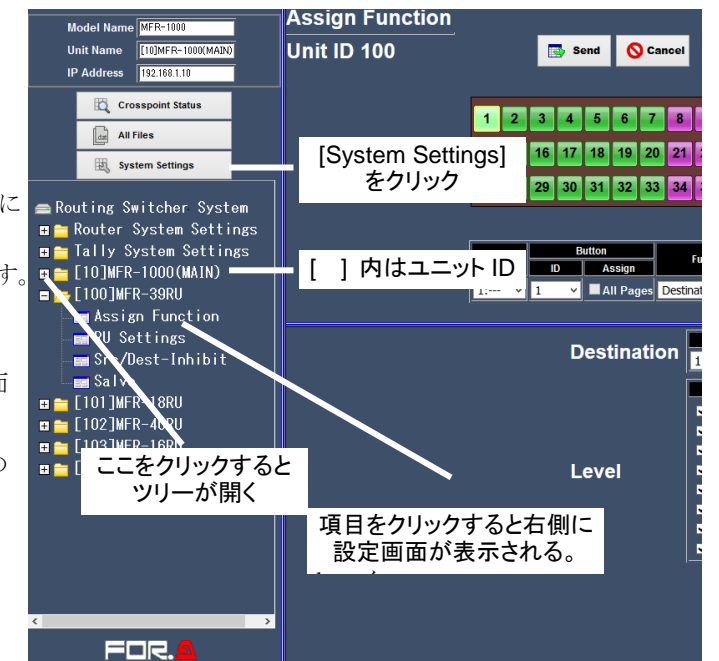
Model Name MFR-1000
Unit Name [10]MFR-1000(MAIN)
IP Address 192.168.1.10

Crosspoint Status
All Files
System Settings

Routing Switcher System
Router System Settings
Tally System Settings
[10]MFR-1000(MAIN)
[100]MFR-39RU
Assign Function
RU Settings
Src/Dest-Inhibit
Salvo
[101]MFR-18RU
[102]MFR-40RU
[103]MFR-16RU

FOR.A

Assign Function
Unit ID 100
Send
Cancel

1 2 3 4 5 6 7 8
16 17 18 19 20 21
29 30 31 32 33 34

Button
ID
Assign
1
All Pages
Destinat

Destination
Level

[System Settings]
をクリック

[ ] 内はユニット ID

ここをクリックすると
ツリーが開く

項目をクリックすると右側に
設定画面が表示される。

に
す。
右
の